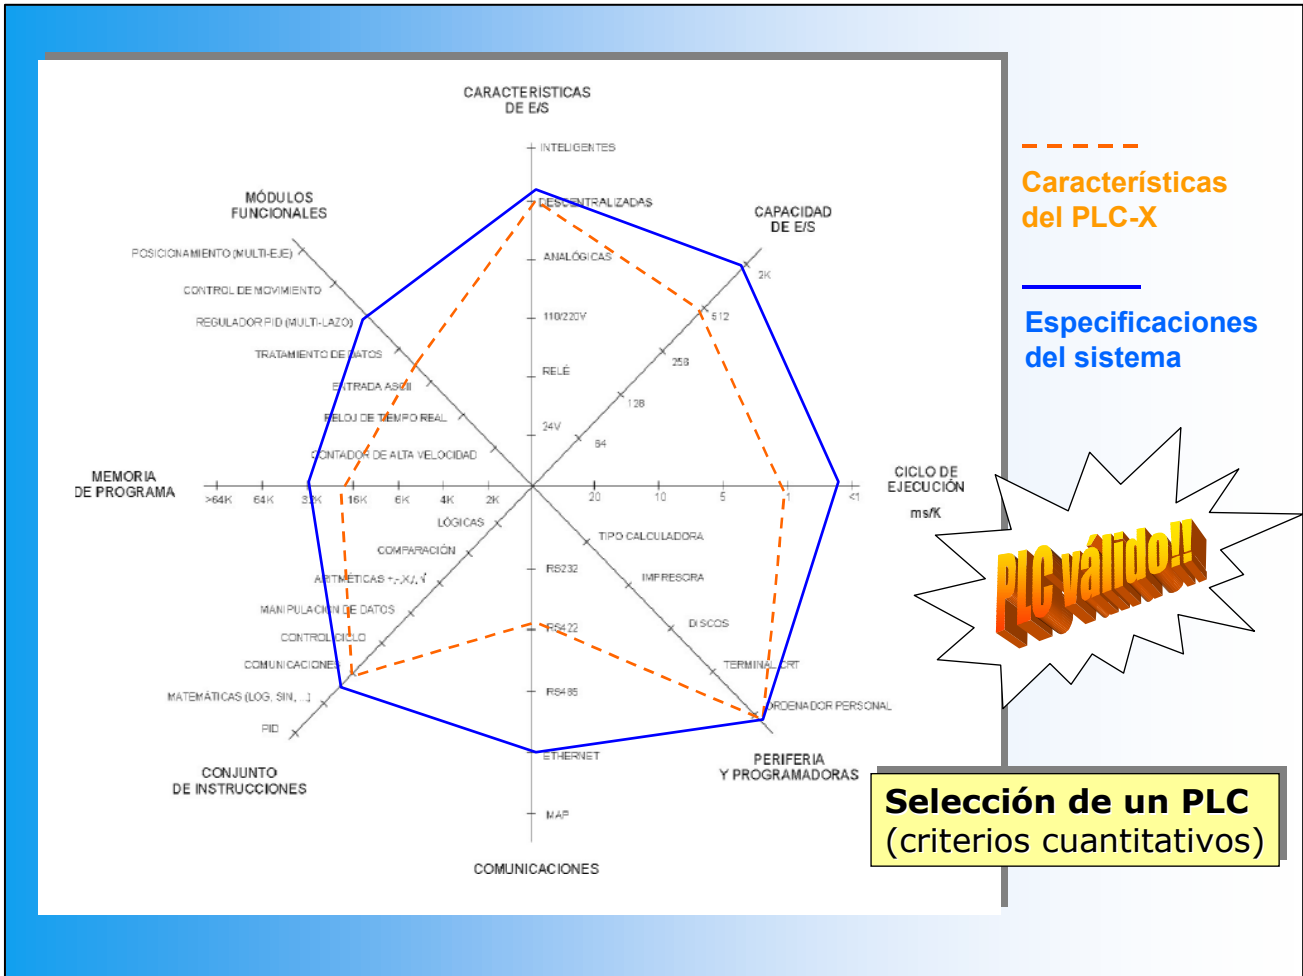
CARACTERISTICAS DE E/S

INTELIGENTES
DESCENTRALIZADAS
ANALÓGICAS
110/220V
RELÉ
24V

MÓDULOS FUNCIONALES

POSICIONAMIENTO (MULTI-EJE)
CONTROL DE MOVIMIENTO
REGULADOR PID (MULTI-LAZO)
TRATAMIENTO DE DATOS
ENTRADA ASCII
RELOJ DE TIEMPO REAL
CONTADOR DE ALTA VELOCIDAD

CAPACIDAD DE E/S

2K
512
256
128
64

MEMORIA DE PROGRAMA

>64K
64K
32K
16K
8K
4K
2K

20
10
5
1
<1

CICLO DE EJECUCIÓN
ms/K

LÓGICAS
COMPARACIÓN
ARITMÉTICAS +,-,X,/,√
MANIPULACIÓN DE DATOS
CONTROL CICLO
COMUNICACIONES
MATEMÁTICAS (LOG, SIN, ...)
PID

CONJUNTO DE INSTRUCCIONES

TIPO CALCULADORA
IMPRESORA
DISCOS
TERMINAL CRT
ORDENADOR PERSONAL

PERIFERIA Y PROGRAMADORAS

RS232
RS422
RS485
ETHERNET
MAP

COMUNICACIONES

Características del PLC-X

Especificaciones del sistema

PLC válido!!

Selección de un PLC
(criterios cuantitativos)